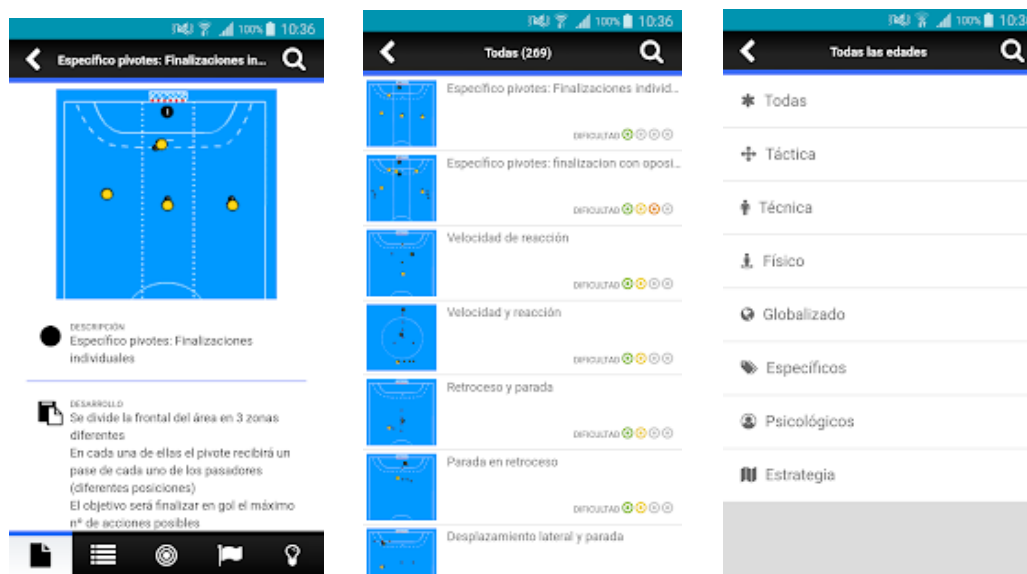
100% 10:36

Especifico pivotes: Finalizaciones in...

DESCRIPCIÓN
Especifico pivotes: Finalizaciones individuales

DESARROLLO
Se divide la frontal del área en 3 zonas diferentes
En cada una de ellas el pivote recibirá un pase de cada uno de los pasadores (diferentes posiciones)
El objetivo será finalizar en gol el máximo nº de acciones posibles

100% 10:36

Todas (269)

Especifico pivotes: Finalizaciones individ...
DIFICULTAD

Especifico pivotes: finalizacion con oposi...
DIFICULTAD

Velocidad de reacción
DIFICULTAD

Velocidad y reacción
DIFICULTAD

Retroceso y parada
DIFICULTAD

Parada en retroceso
DIFICULTAD

Desplazamiento lateral y parada

100% 10:36

Todas las edades

Todas
Táctica
Técnica
Físico
Globalizado
Específicos
Psicológicos
Estrategia